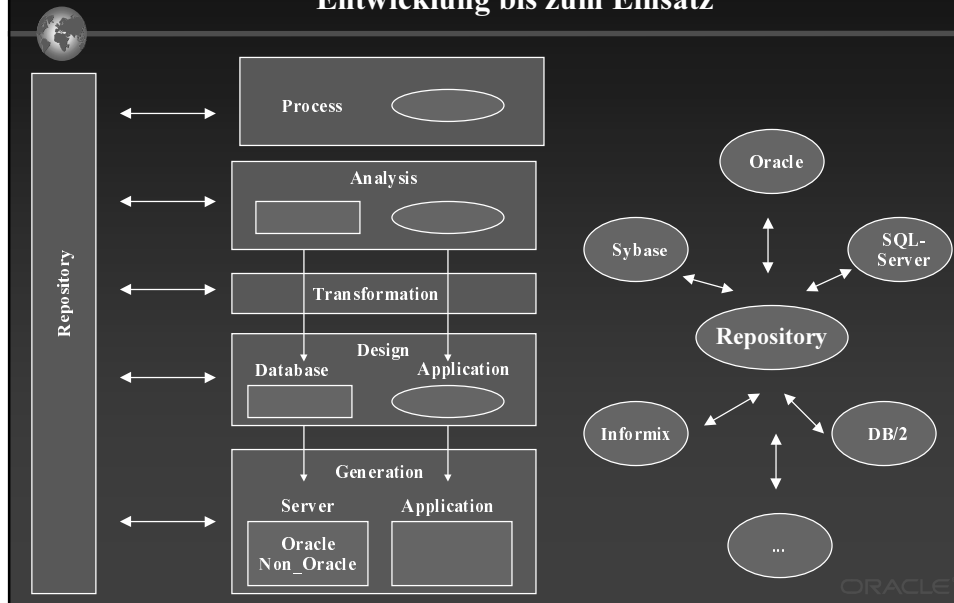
Entwicklung bis zum Einsatz

Repository

Process

Analysis

Transformation

Design

Database

Application

Generation

Server

Application

Oracle
Non_Oracle

Oracle

Sybase

SQL-Server

Repository

Informix

DB/2

...

ORACLE